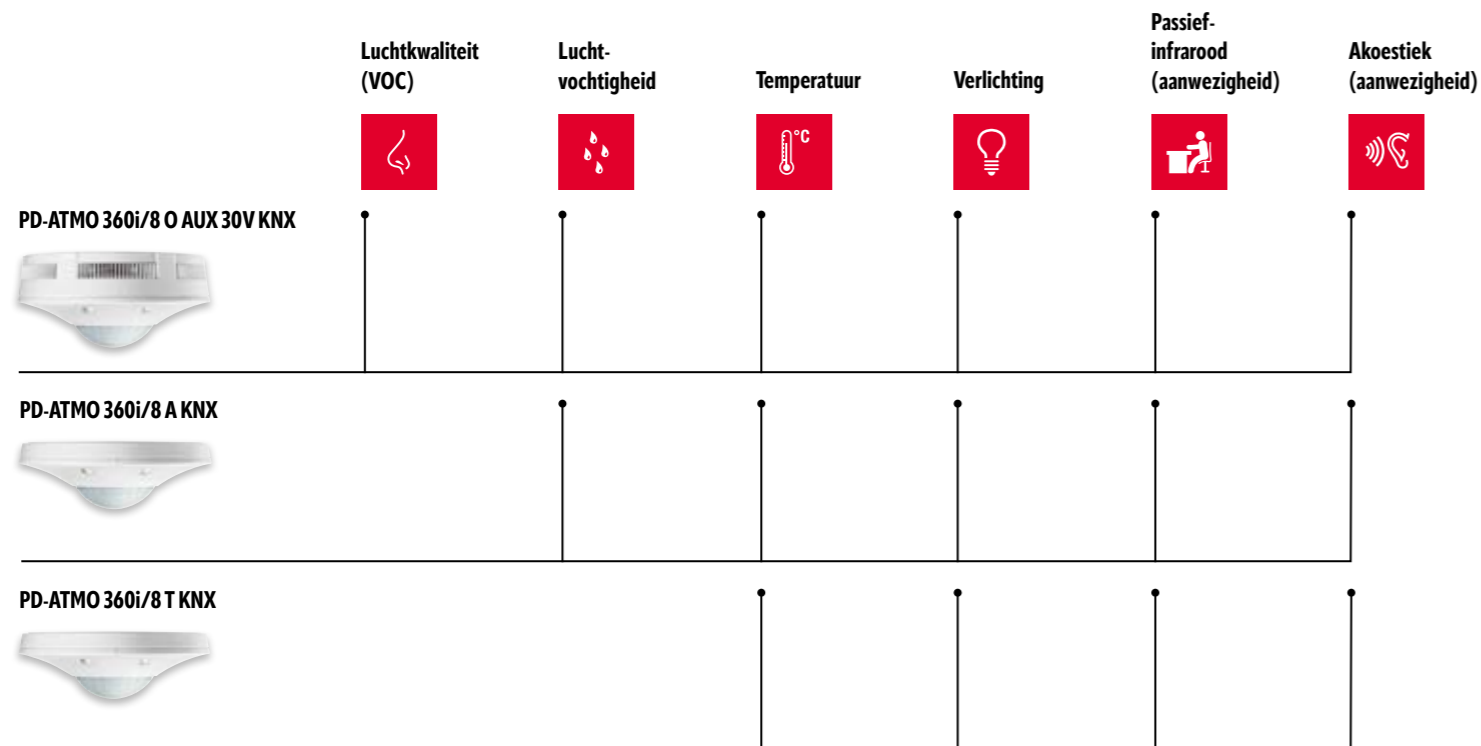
Luchtkwaliteit (VOC)

Lucht-vochtigheid

Temperatuur

°C

Verlichting

Passief-infrarood (aanwezigheid)

Akoestiek (aanwezigheid)

PD-ATMO 360i/8 O AUX 30V KNX

PD-ATMO 360i/8 A KNX

PD-ATMO 360i/8 T KNX